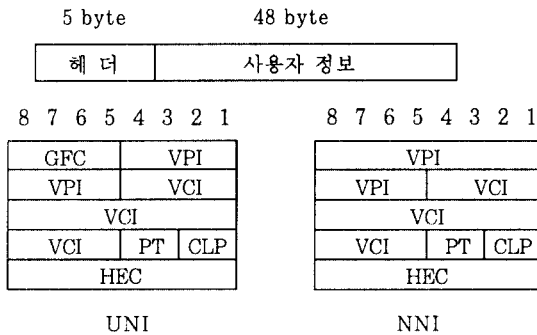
5 byte 48 byte

| 헤 더 | 사용자 정보 |
|---|---|

8 7 6 5 4 3 2 1

| GFC | VPI |
|---|---|
| VPI | VCI |
| VCI | |
| VCI | PT CLP |
| HEC | |

UNI

8 7 6 5 4 3 2 1

| VPI | |
|---|---|
| VPI | VCI |
| VCI | |
| VCI | PT CLP |
| HEC | |

NNI